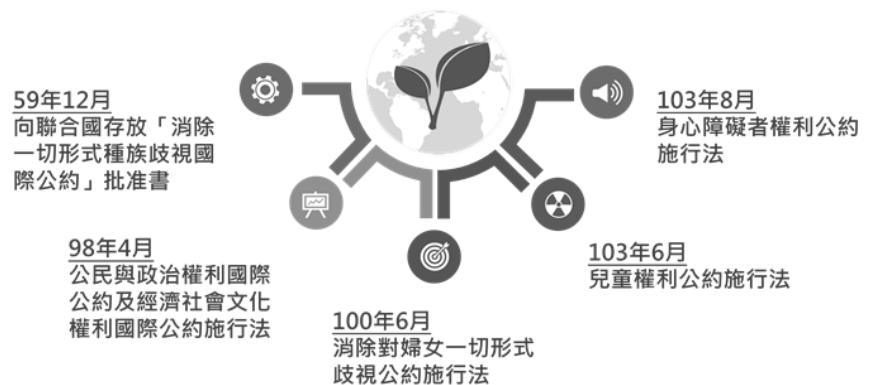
59年12月
向聯合國存放「消除一切形式種族歧視國際公約」批准書

98年4月
公民與政治權利國際公約及經濟社會文化權利國際公約施行法

100年6月
消除對婦女一切形式歧視公約施行法

103年6月
兒童權利公約施行法

103年8月
身心障礙者權利公約施行法